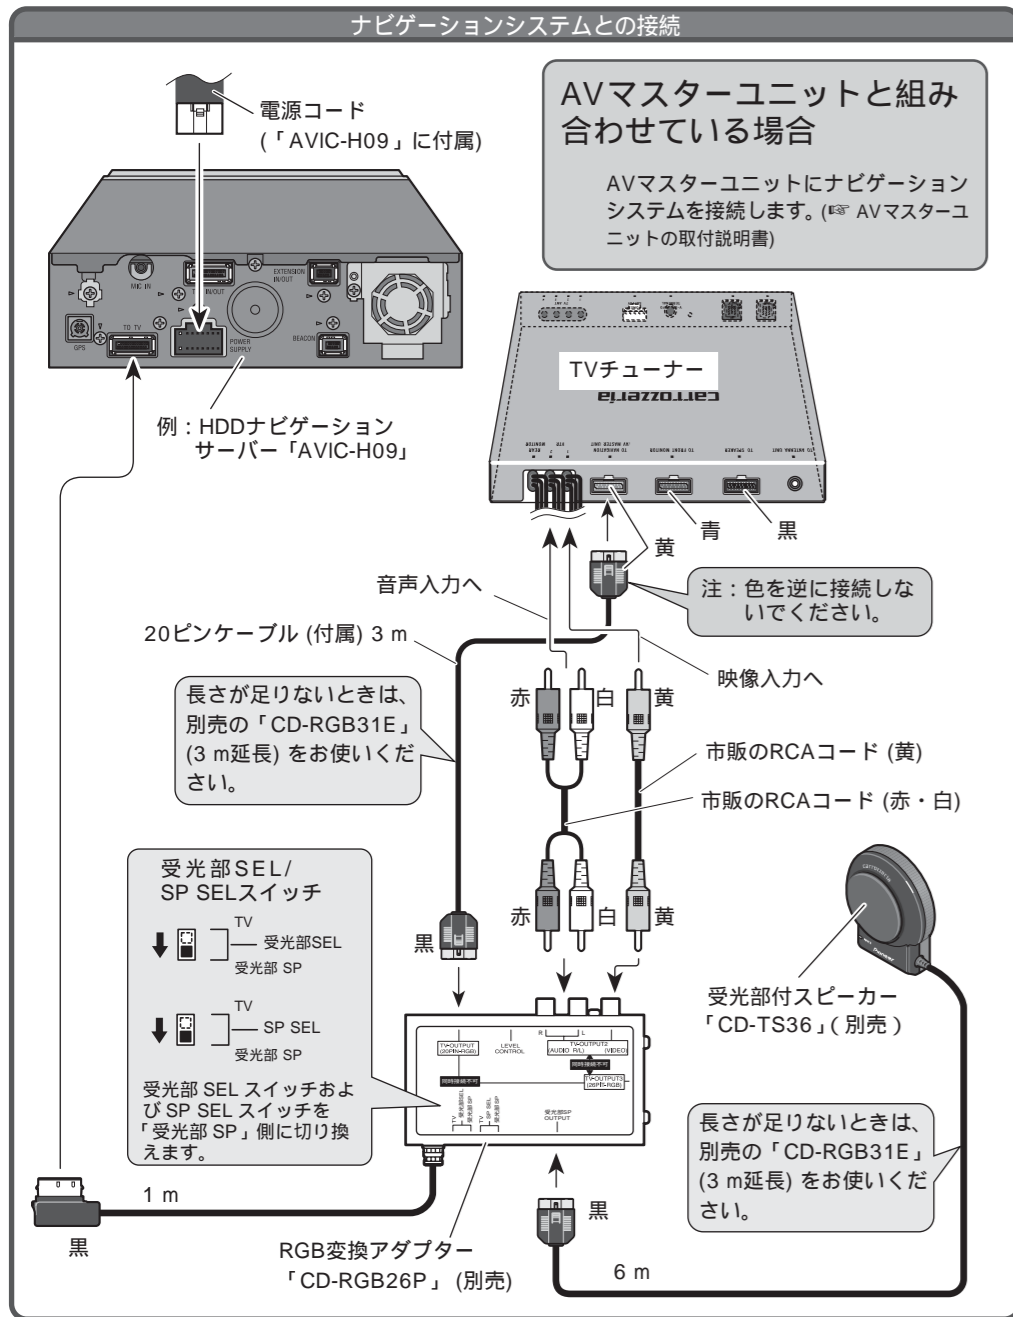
ナビゲーションシステムとの接続

電源コード
(「AVIC-H09」に付属)

AVマスターユニットと組み合わせている場合

AVマスターユニットにナビゲーションシステムを接続します。(☞ AVマスターユニットの取付説明書)

MIC IN
EXTENSION IN/OUT
TO TV
POWER SUPPLY
BEACON
GPS

TVチューナー
carrozzeria

例：HDDナビゲーションサーバー「AVIC-H09」

REAR MONITOR
TO NAVIGATION AV MASTER UNIT
TO FRONT MONITOR
TO SPEAKER
TO ANTENNA UNIT

黄
青
黒

音声入力へ

注：色を逆に接続しないでください。

20ピンケーブル (付属) 3 m

映像入力へ

長さが足りないときは、別売の「CD-RGB31E」(3 m延長) をお使いください。

赤
白
黄

市販のRCAコード (黄)
市販のRCAコード (赤・白)

受光部SEL/
SP SELスイッチ
TV
受光部SEL
受光部 SP
TV
SP SEL
受光部 SP

受光部 SEL スイッチおよび SP SEL スイッチを「受光部 SP」側に切り換えます。

黒
赤
白
黄

受光部付スピーカー
「CD-TS36」( 別売 )

TV-OUTPUT (20PIN-RGB)
LEVEL CONTROL
TV-OUTPUT2 (AUDIO R/L) (VIDEO)
同時接続不可
TV-OUTPUT3 (20PIN-RGB)
受光部SP OUTPUT

長さが足りないときは、別売の「CD-RGB31E」(3 m延長) をお使いください。

1 m
黒
黒

RGB変換アダプター
「CD-RGB26P」 (別売)

6 m